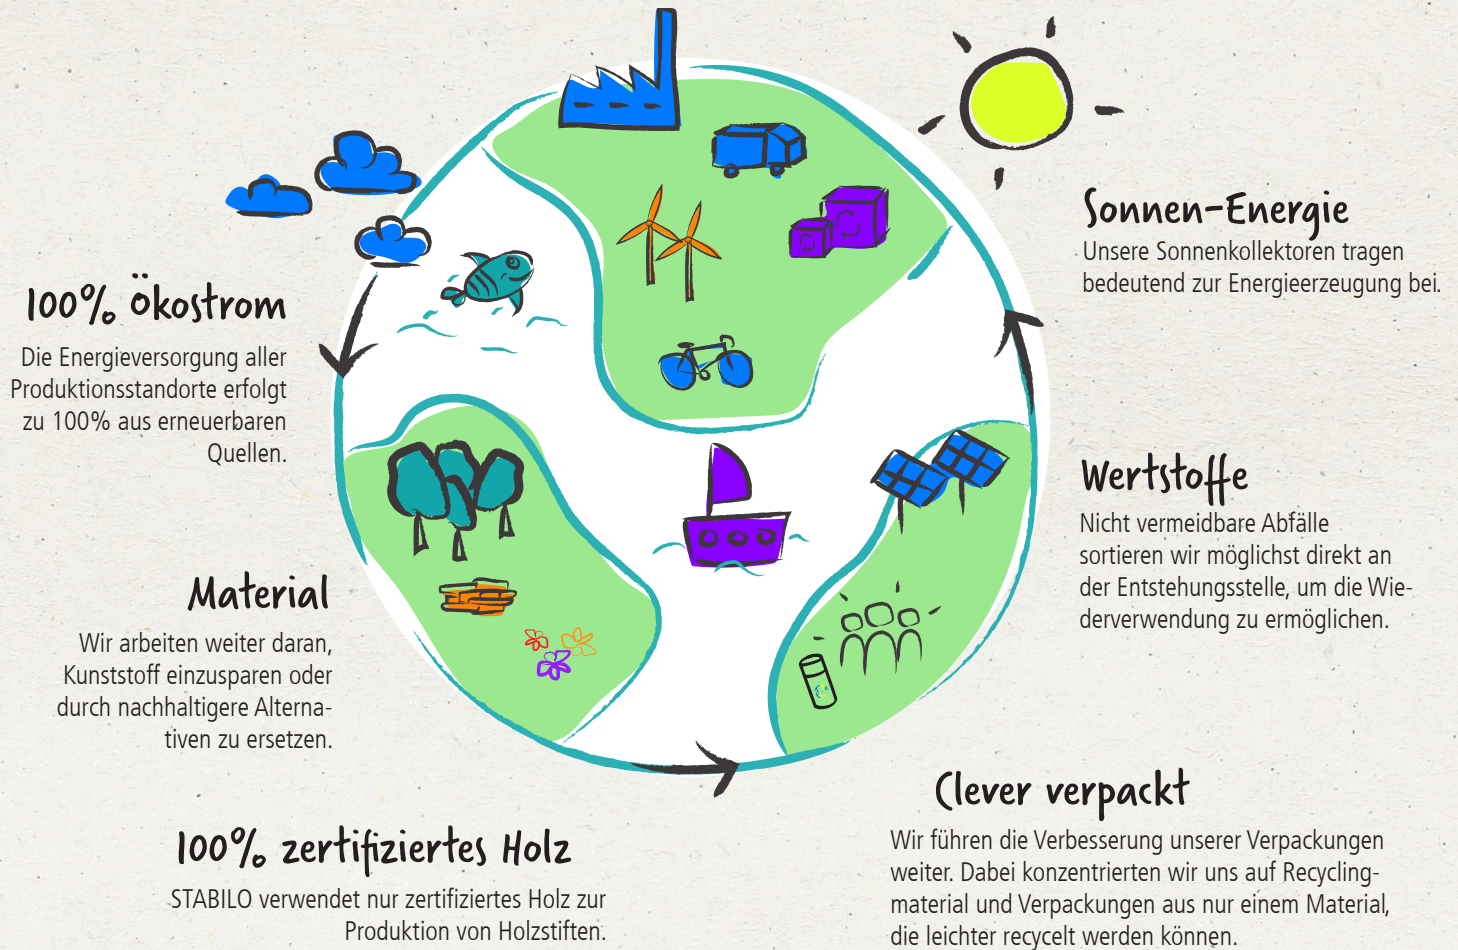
Sonnen-Energie
Unsere Sonnenkollektoren tragen bedeutend zur Energieerzeugung bei.

100% Ökostrom
Die Energieversorgung aller Produktionsstandorte erfolgt zu 100% aus erneuerbaren Quellen.

Wertstoffe
Nicht vermeidbare Abfälle sortieren wir möglichst direkt an der Entstehungsstelle, um die Wiederverwendung zu ermöglichen.

Material
Wir arbeiten weiter daran, Kunststoff einzusparen oder durch nachhaltigere Alternativen zu ersetzen.

Clever verpackt
Wir führen die Verbesserung unserer Verpackungen weiter. Dabei konzentrierten wir uns auf Recyclingmaterial und Verpackungen aus nur einem Material, die leichter recycelt werden können.

100% zertifiziertes Holz
STABILO verwendet nur zertifiziertes Holz zur Produktion von Holzstiften.